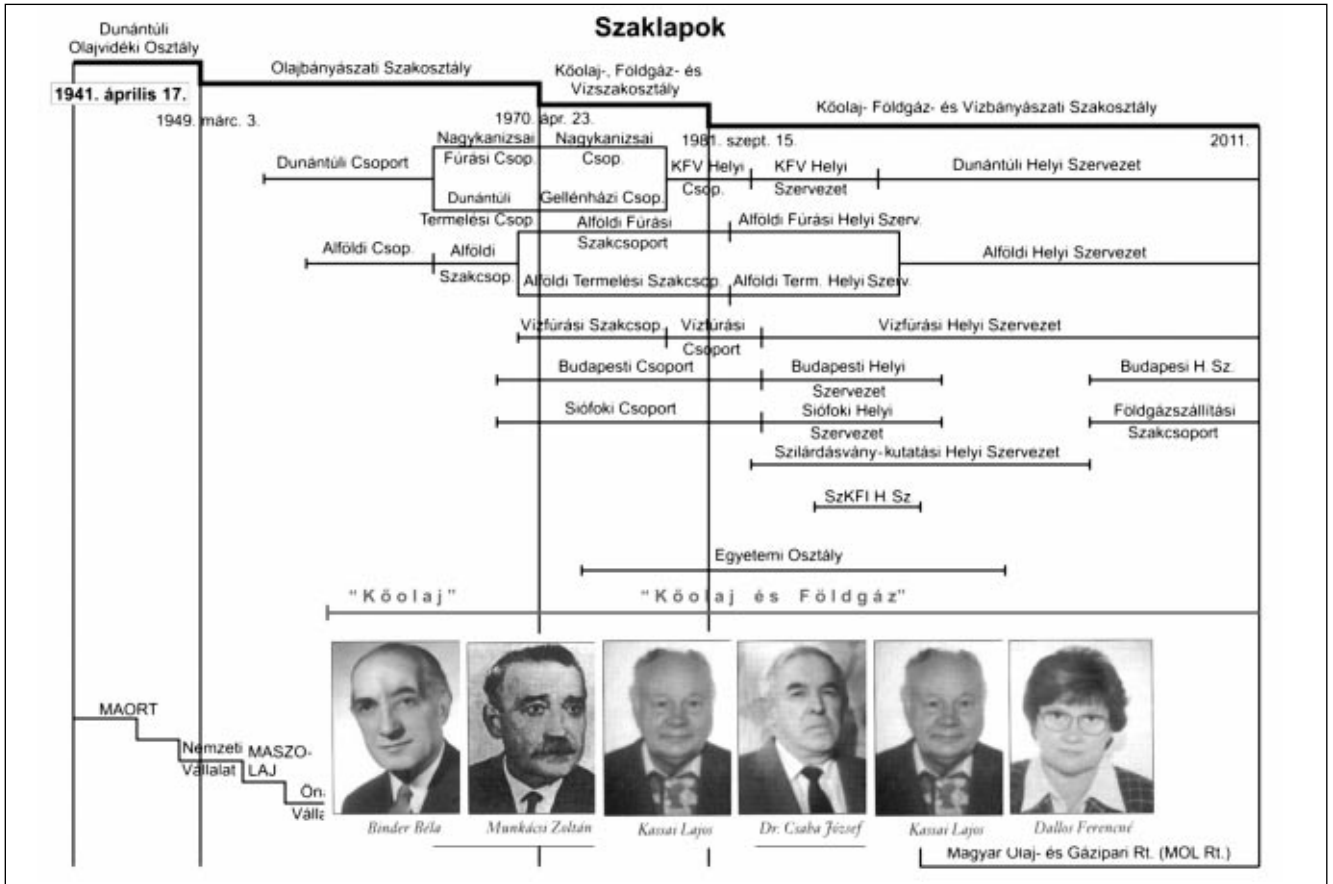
Szaklapok

Dunántúli Olajvidéki Osztály

1941. április 17.

Olajbányászati Szakosztály

1949. márc. 3.

Kőolaj-, Földgáz- és Vízszakosztály

1970. ápr. 23.

Kőolaj- Földgáz- és Vízbányászati Szakosztály

1981. szept. 15.

2011.

Nagykanizsai Fúrási Csop.

Nagykanizsai Csop.

Dunántúli Csoport

Dunántúli Termelési Csop.

Gellénházi Csop.

KFV Helyi Csop.

KFV Helyi Szervezet

Dunántúli Helyi Szervezet

Alföldi Fúrási Szakcsoport

Alföldi Fúrási Helyi Szerv.

Alföldi Csop.

Alföldi Szakcsop.

Alföldi Termelési Szakcsop.

Alföldi Term. Helyi Szerv.

Alföldi Helyi Szervezet

Vízfúrási Szakcsop.

Vízfúrási Csoport

Vízfúrási Helyi Szervezet

Budapesti Csoport

Budapesti Helyi Szervezet

Budapesi H. Sz.

Siófoki Csoport

Siófoki Helyi Szervezet

Földgázszállítási Szakcsoport

Szilárdásvány- kutatási Helyi Szervezet

SzKFI H Sz

Egyetemi Osztály

"Kőolaj"

"Kőolaj és Földgáz"

MAORT

Nemzeti Vállalat

MASZOLAJ

Ön. Válla

Binder Béla

Munkácsi Zoltán

Kassai Lajos

Dr. Csaba József

Kassai Lajos

Dallos Ferencné

Magyar Olaj- és Gázipari Rt. (MOL Rt.)